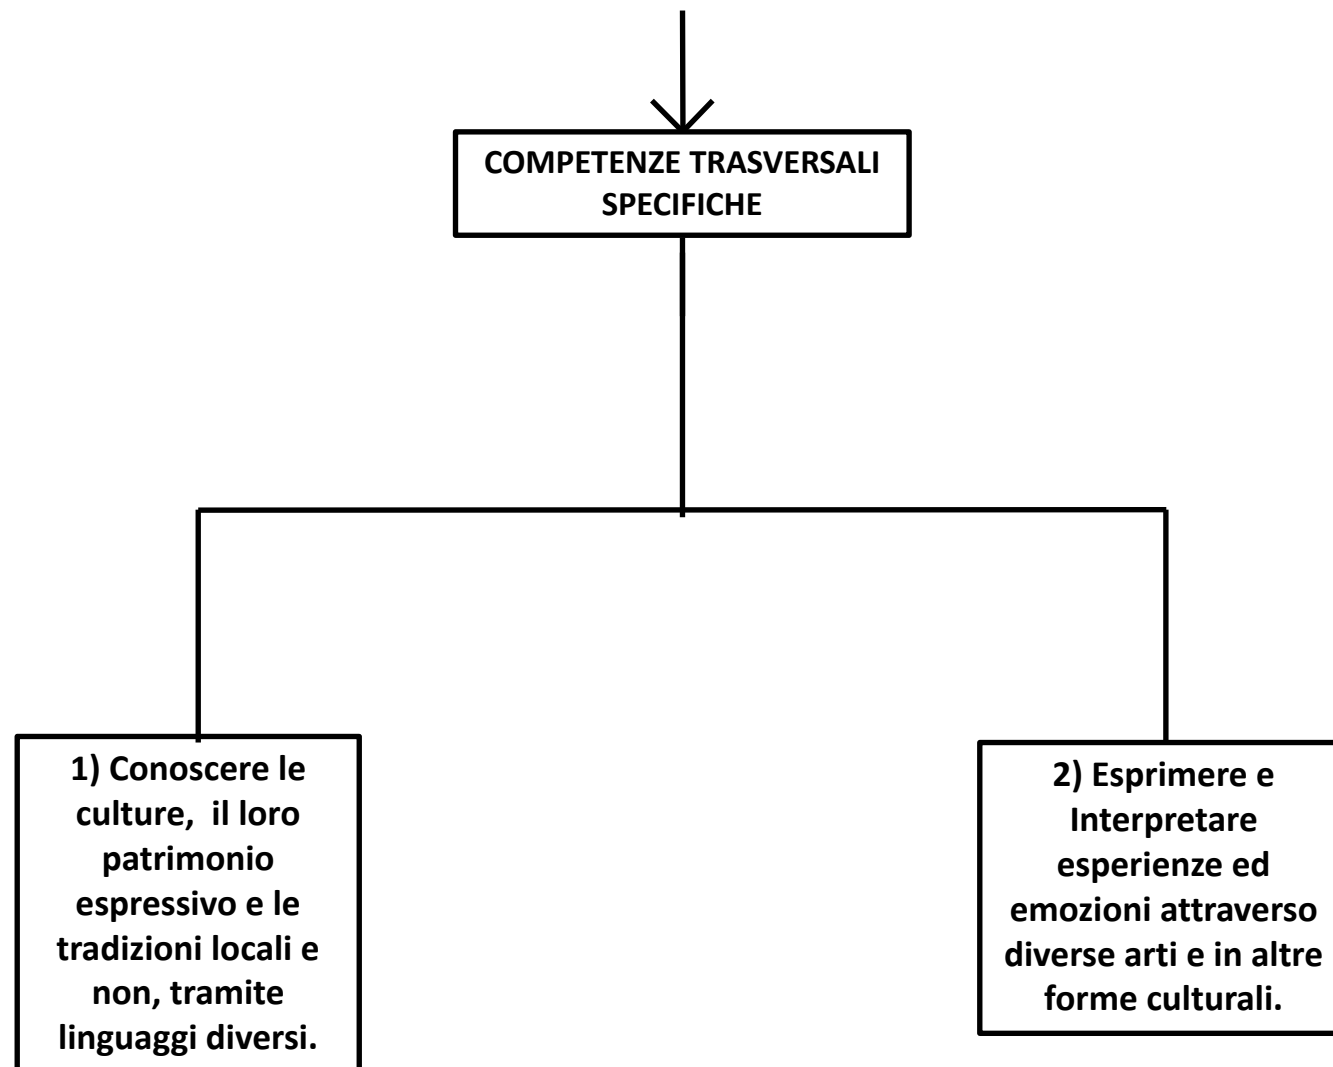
COMPETENZE TRASVERSALI SPECIFICHE

1) Conoscere le culture, il loro patrimonio espressivo e le tradizioni locali e non, tramite linguaggi diversi.

2) Esprimere e Interpretare esperienze ed emozioni attraverso diverse arti e in altre forme culturali.